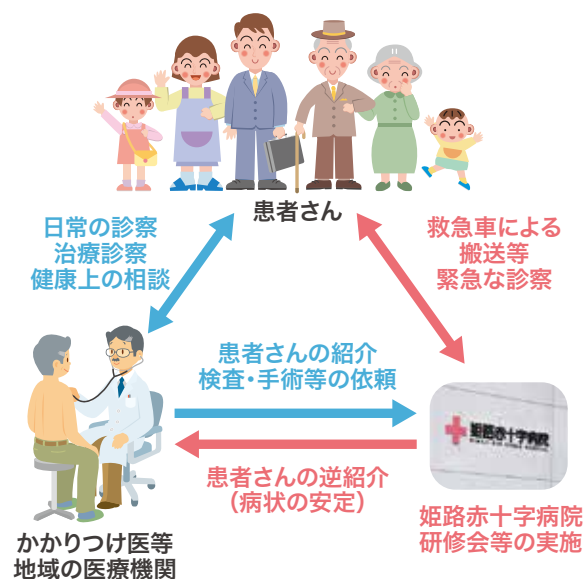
患者さん

日常の診察
治療診察
健康上の相談

救急車による
搬送等
緊急な診察

患者さんの紹介
検査・手術等の依頼

姫路赤十字病院

患者さんの逆紹介
（病状の安定）

かかりつけ医等
地域の医療機関

姫路赤十字病院
研修会等の実施